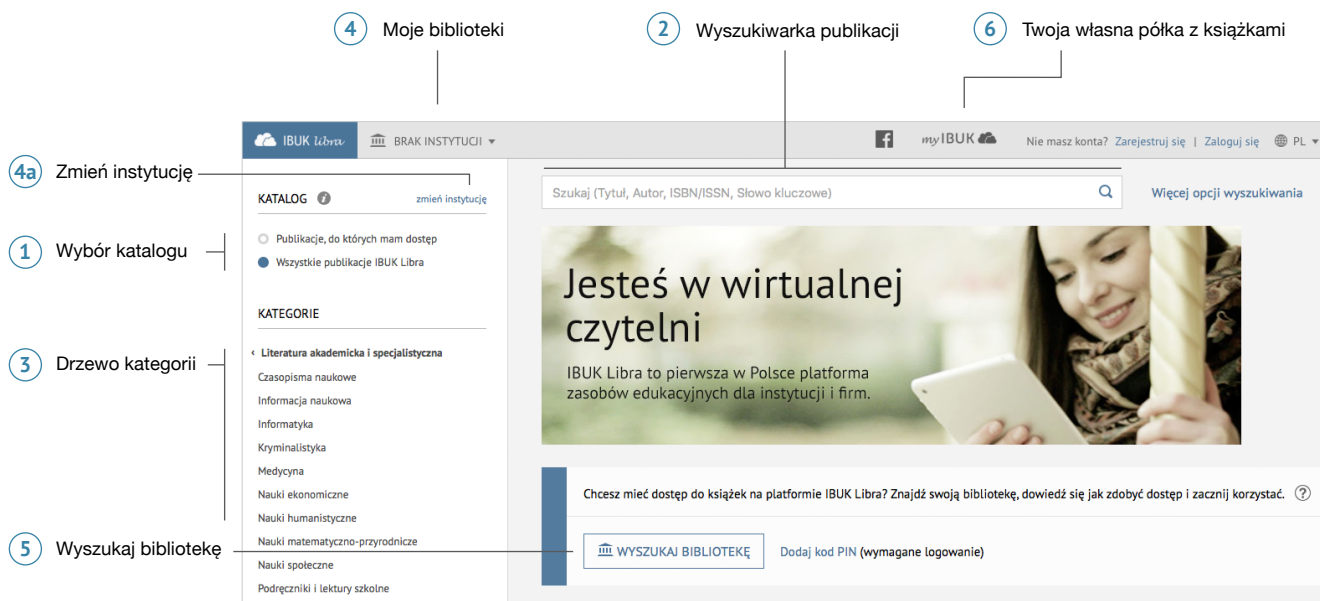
4 Moje biblioteki

2 Wyszukiwarka publikacji

6 Twoja własna półka z książkami

IBUK Libra BRAK INSTYTUCJI ▾

myIBUK

Nie masz konta? Zarejestruj się | Zaloguj się PL ▾

4a Zmień instytucję

KATALOG zmień instytucję

Szukaj (Tytuł, Autor, ISBN/ISSN, Słowo kluczowe)

Więcej opcji wyszukiwania

1 Wybór katalogu

Publikacje, do których mam dostęp

Wszystkie publikacje IBUK Libra

KATEGORIE

3 Drzewo kategorii

‹ Literatura akademicka i specjalistyczna

Czasopisma naukowe

Informacja naukowa

Informatyka

Kryminalistyka

Medycyna

Nauki ekonomiczne

Nauki humanistyczne

Nauki matematyczno-przyrodnicze

Nauki społeczne

Podręczniki i lektury szkolne

Jesteś w wirtualnej czytelni

IBUK Libra to pierwsza w Polsce platforma zasobów edukacyjnych dla instytucji i firm.

Chcesz mieć dostęp do książek na platformie IBUK Libra? Znajdź swoją bibliotekę, dowiedź się jak zdobyć dostęp i zacznij korzystać. ?

5 Wyszukaj bibliotekę

WYSZUKAJ BIBLIOTEKĘ

Dodaj kod PIN (wymagane logowanie)